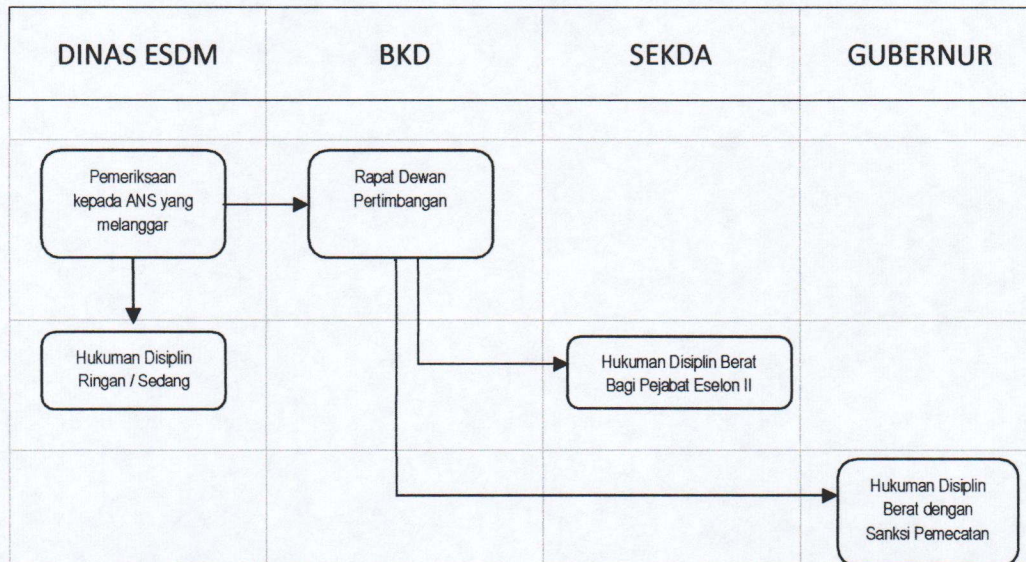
| DINAS ESDM | BKD | SEKDA | GUBERNUR |
|---|---|---|---|

Pemeriksaan kepada ANS yang melanggar

Rapat Dewan Pertimbangan

Hukuman Disiplin Ringan / Sedang

Hukuman Disiplin Berat Bagi Pejabat Eselon II

Hukuman Disiplin Berat dengan Sanksi Pemecatan